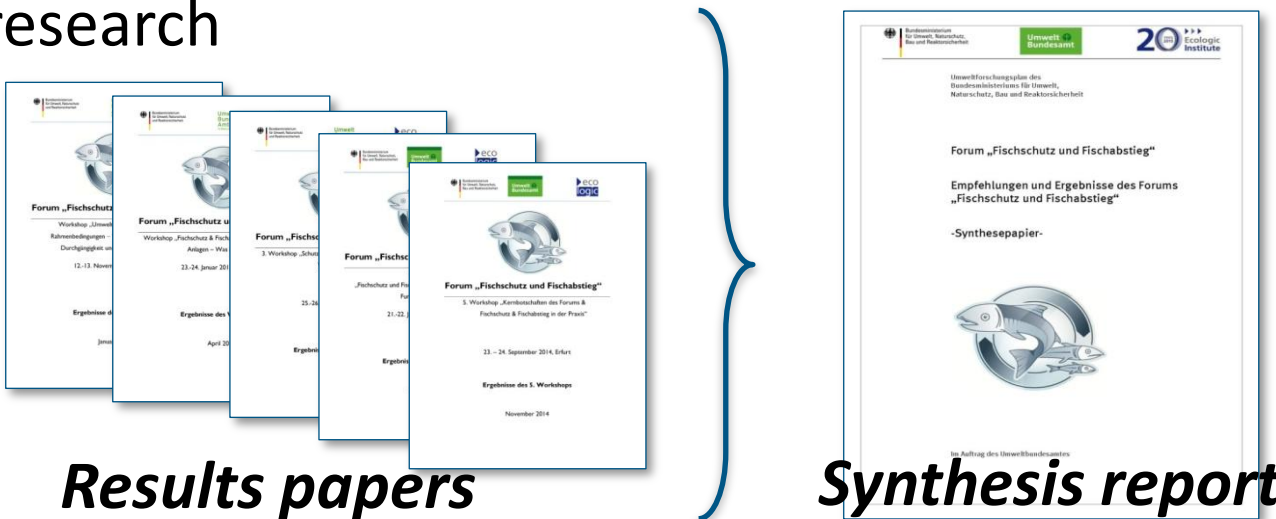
research

Forum „Fischschutz

Workshop „Umwelt

Rahmenbedingungen –

Durchgängigkeit u

12.-13. Novem

Ergebnisse d

Janua

Forum „Fischschutz u

Workshop „Fischschutz & Fisch

Anlagen – Was

23.-24. Januar 201

Ergebnisse des W

April 20

Forum „Fischsc

3. Workshop „Schutz

25.-26

Ergebnis

Umwelt

eco

Forum „Fischsch

„Fischschutz und Fisch

Fur

21.-22. J

Ergebni

Umwelt Bundesamt

eco logic

Forum „Fischschutz und Fischabstieg"

5. Workshop „Kernbotschaften des Forums & Fischschutz & Fischabstieg in der Praxis"

23. – 24. September 2014, Erfurt

Ergebnisse des 5. Workshops

November 2014

Results papers

Bundesministerium für Umwelt, Naturschutz, Bau und Reaktorsicherheit

Umwelt Bundesamt

20 Ecologic Institute

Umweltforschungsplan des Bundesministeriums für Umwelt, Naturschutz, Bau und Reaktorsicherheit

Forum „Fischschutz und Fischabstieg"

Empfehlungen und Ergebnisse des Forums „Fischschutz und Fischabstieg"

-Synthesepapier-

Im Auftrag des Umweltbundesamtes

Synthesis report